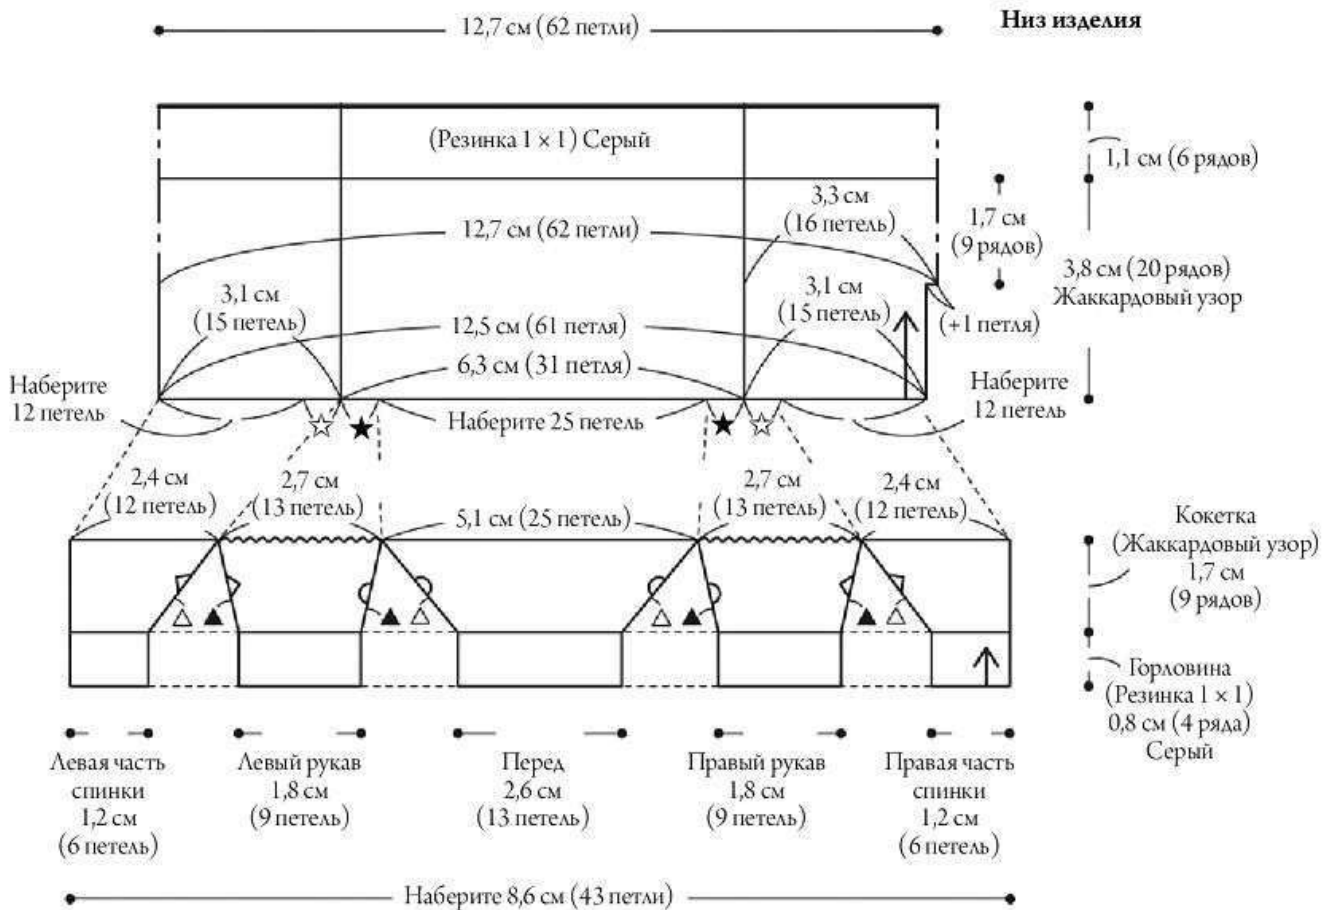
12,7 см (62 петли)

Низ изделия

(Резинка 1 × 1) Серый

1,1 см (6 рядов)

12,7 см (62 петли)

3,3 см (16 петель)

1,7 см (9 рядов)

3,8 см (20 рядов) Жаккардовый узор

3,1 см (15 петель)

12,5 см (61 петля)

3,1 см (15 петель)

(+1 петля)

6,3 см (31 петля)

Наберите 12 петель

Наберите 25 петель

Наберите 12 петель

2,4 см (12 петель)

2,7 см (13 петель)

5,1 см (25 петель)

2,7 см (13 петель)

2,4 см (12 петель)

Кокетка (Жаккардовый узор) 1,7 см (9 рядов)

Горловина (Резинка 1 × 1) 0,8 см (4 ряда) Серый

Левая часть спинки 1,2 см (6 петель)

Левый рукав 1,8 см (9 петель)

Перед 2,6 см (13 петель)

Правый рукав 1,8 см (9 петель)

Правая часть спинки 1,2 см (6 петель)

Наберите 8,6 см (43 петли)